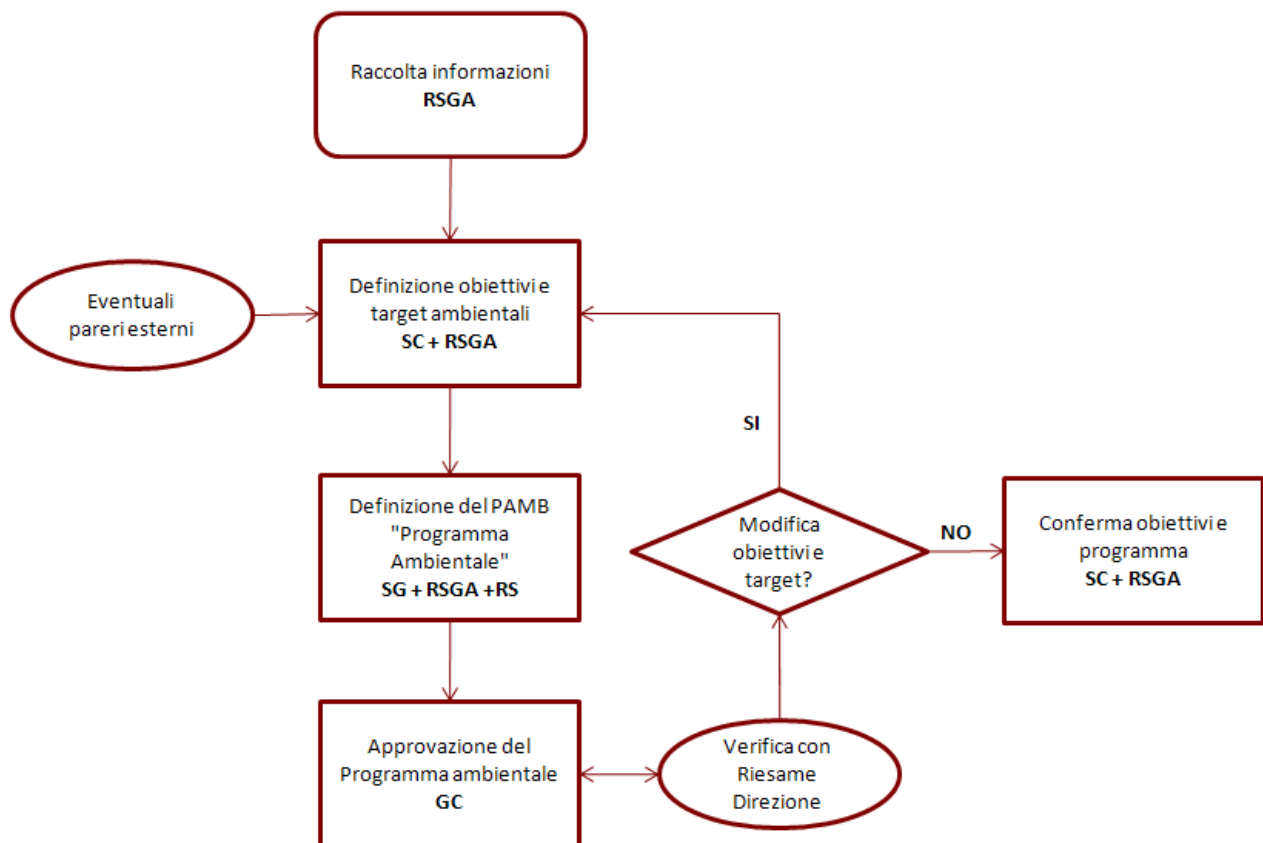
Raccolta informazioni
**RSGA**

Eventuali pareri esterni

Definizione obiettivi e target ambientali
**SC + RSGA**

SI

Definizione del PAMB "Programma Ambientale"
**SG + RSGA +RS**

Modifica obiettivi e target?

NO

Conferma obiettivi e programma
**SC + RSGA**

Approvazione del Programma ambientale
**GC**

Verifica con Riesame Direzione